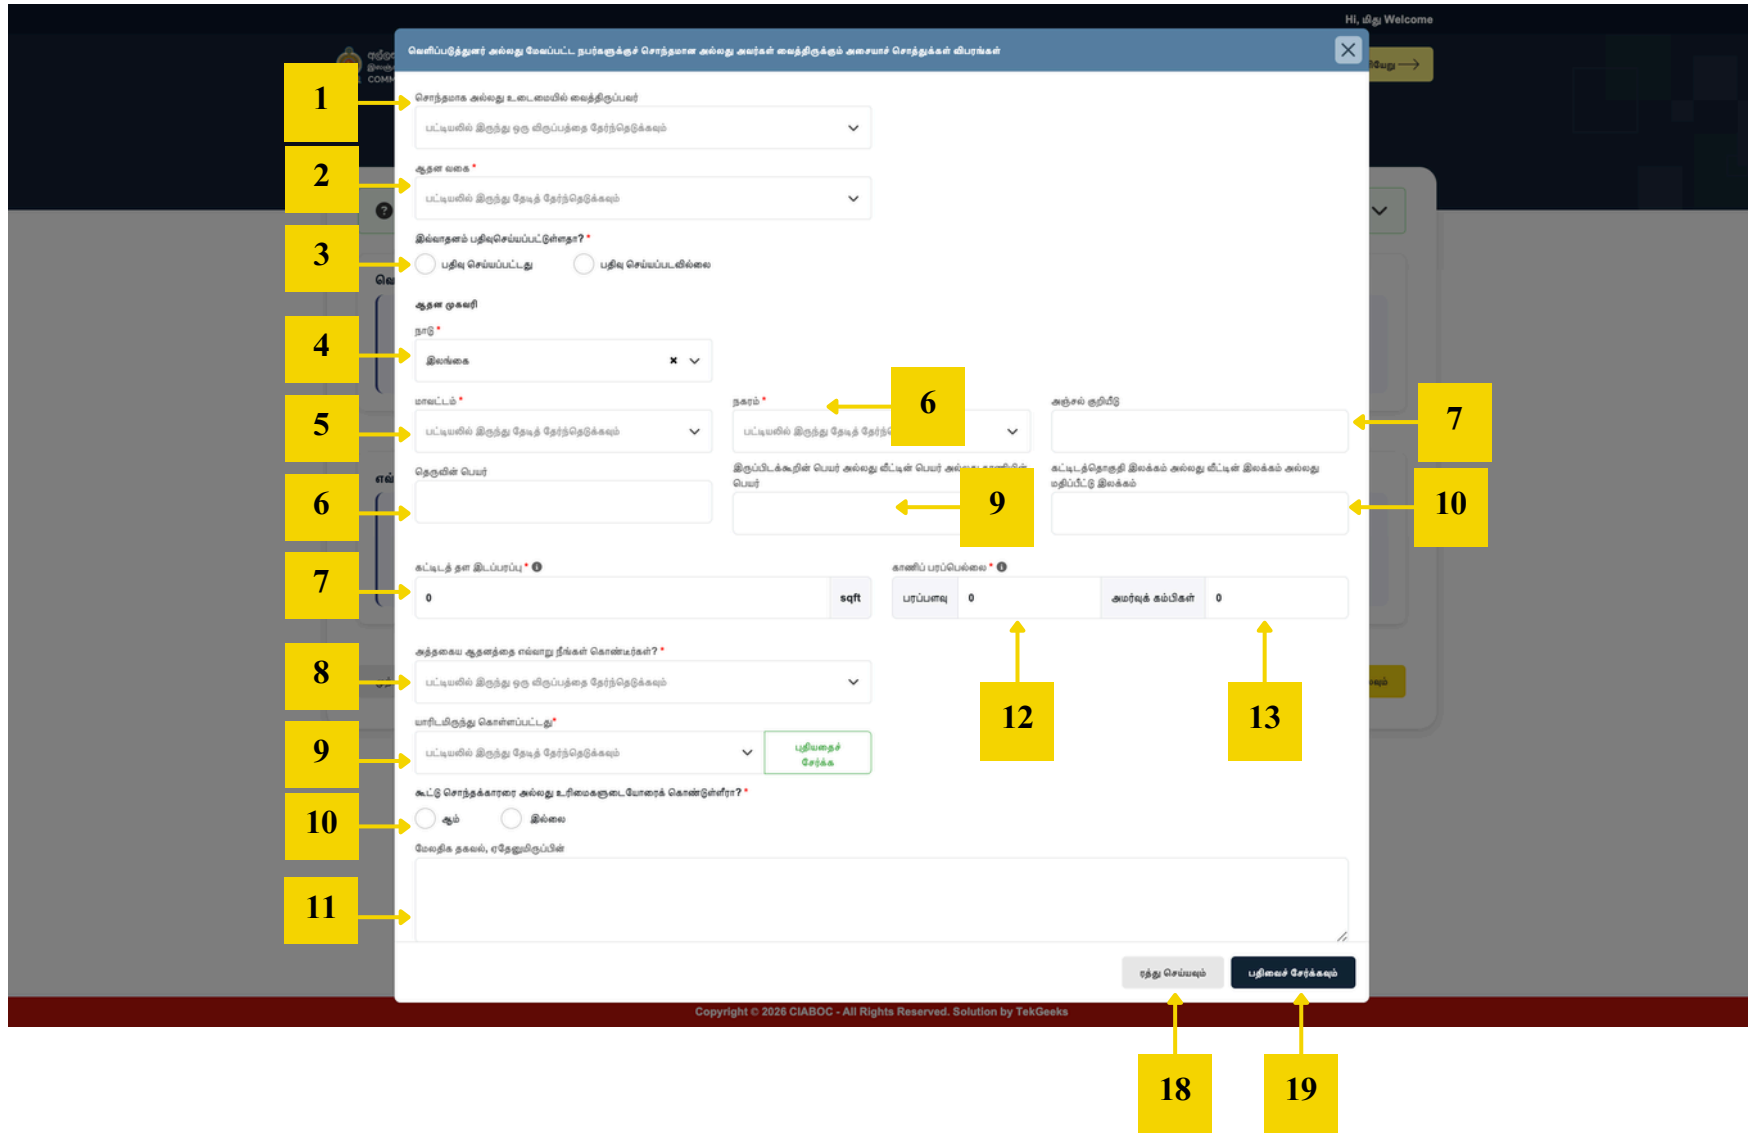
Hi, மிது Welcome

வெளிப்படுத்துனர் அல்லது மேலபட்ட நபர்களுக்குச் சொந்தமான அல்லது அவர்கள் வைத்திருக்கும் அசையாச் சொத்துக்கள் விபரங்கள்

1

சொந்தமாக அல்லது உடைமையில் வைத்திருப்பவர்

பட்டியலில் இருந்து ஒரு விருப்பத்தை தேர்ந்தெடுக்கவும்

2

ஆதன வகை *

பட்டியலில் இருந்து தேடித் தேர்ந்தெடுக்கவும்

3

இவ்வாதனம் பதிவுசெய்யப்பட்டுள்ளதா? *

பதிவு செய்யப்பட்டது

பதிவு செய்யப்படவில்லை

ஆதன முகவரி

4

நாடு *

இலங்கை

5

மாவட்டம் *

பட்டியலில் இருந்து தேடித் தேர்ந்தெடுக்கவும்

நகரம் *

பட்டியலில் இருந்து தேடித் தேர்ந்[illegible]

6

அஞ்சல் குறியீடு

7

6

தெருவின் பெயர்

இருப்பிடக்கூறின் பெயர் அல்லது வீட்டின் பெயர் அல்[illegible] பெயர்

9

கட்டிடத்தொகுதி இலக்கம் அல்லது வீட்டின் இலக்கம் அல்லது மதிப்பீட்டு இலக்கம்

10

7

கட்டிடத் தள இடப்பரப்பு *

0

sqft

காணிப் பரப்பெல்லை *

பரப்பளவு

0

அமர்வுக் கம்பிகள்

0

12

13

8

அத்தகைய ஆதனத்தை எவ்வாறு நீங்கள் கொண்டீர்கள்? *

பட்டியலில் இருந்து ஒரு விருப்பத்தை தேர்ந்தெடுக்கவும்

9

யாரிடமிருந்து கொள்ளப்பட்டது *

பட்டியலில் இருந்து தேடித் தேர்ந்தெடுக்கவும்

புதியதைச் சேர்க்க

10

கூட்டு சொந்தக்காரரை அல்லது உரிமைகளுடையோரைக் கொண்டுள்ளீரா? *

ஆம்

இல்லை

11

மேலதிக தகவல், ஏதேனுமிருப்பின்

ரத்து செய்யவும்

பதிவைச் சேர்க்கவும்

Copyright © 2026 CIABOC - All Rights Reserved. Solution by TekGeeks

18

19